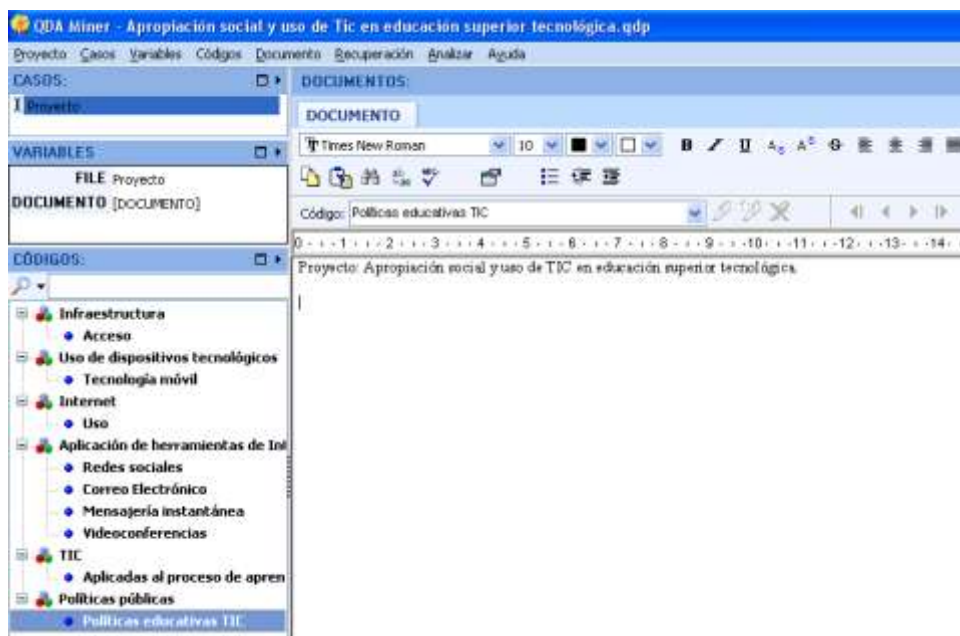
QDA Miner - Apropiación social y uso de Tic en educación superior tecnológica.qdp

Proyecto Casos Variables Códigos Documento Recuperación Analizar Ayuda

CASOS:

I Proyecto

VARIABLES

FILE Proyecto
DOCUMENTO [DOCUMENTO]

CÓDIGOS:

Infraestructura
Acceso
Uso de dispositivos tecnológicos
Tecnología móvil
Internet
Uso
Aplicación de herramientas de Int
Redes sociales
Correo Electrónico
Mensajería instantánea
Videoconferencias
TIC
Aplicadas al proceso de apren
Políticas públicas
Políticas educativas TIC

DOCUMENTOS:

DOCUMENTO

Times New Roman 10

Código: Políticas educativas TIC

0 1 2 3 4 5 6 7 8 9 10 11 12 13 14

Proyecto: Apropiación social y uso de TIC en educación superior tecnológica.